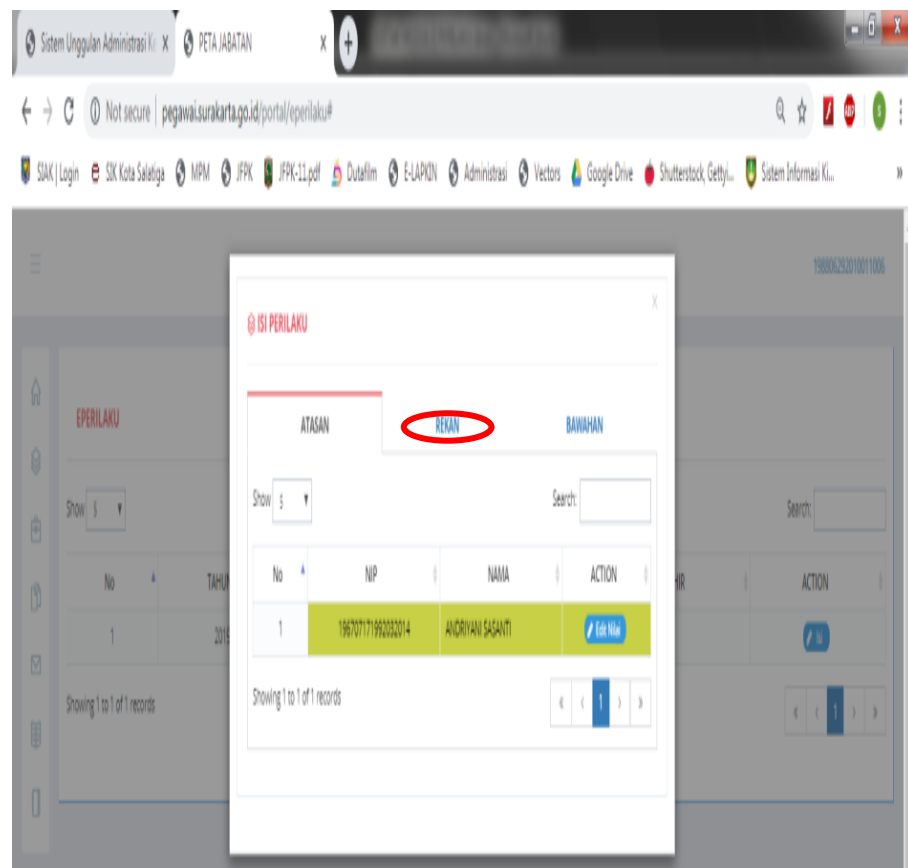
Sistem Unggulan Administrasi Ke × PETA JABATAN ×

Not secure | pegawai.surakarta.go.id/portal/eperilaku#

SIAK | Login SIK Kota Salatiga MPM JFPK JFPK-11.pdf Dutafilm E-LAPKIN Administrasi Vectors Google Drive Shutterstock, Getty... Sistem Informasi Ki... »

198806292010011006

EPERILAKU

Show 5

Search:

| No | TAHUN | | HIR | ACTION |
|---|---|---|---|---|
| 1 | 2019 | | | |

Showing 1 to 1 of 1 records

ISI PERILAKU

×

ATASAN REKAN BAWAHAN

Show 5

Search:

| No | NIP | NAMA | ACTION |
|---|---|---|---|
| 1 | 196707171992032014 | ANDRIYANI SASANTI | Edit Nilai |

Showing 1 to 1 of 1 records

1